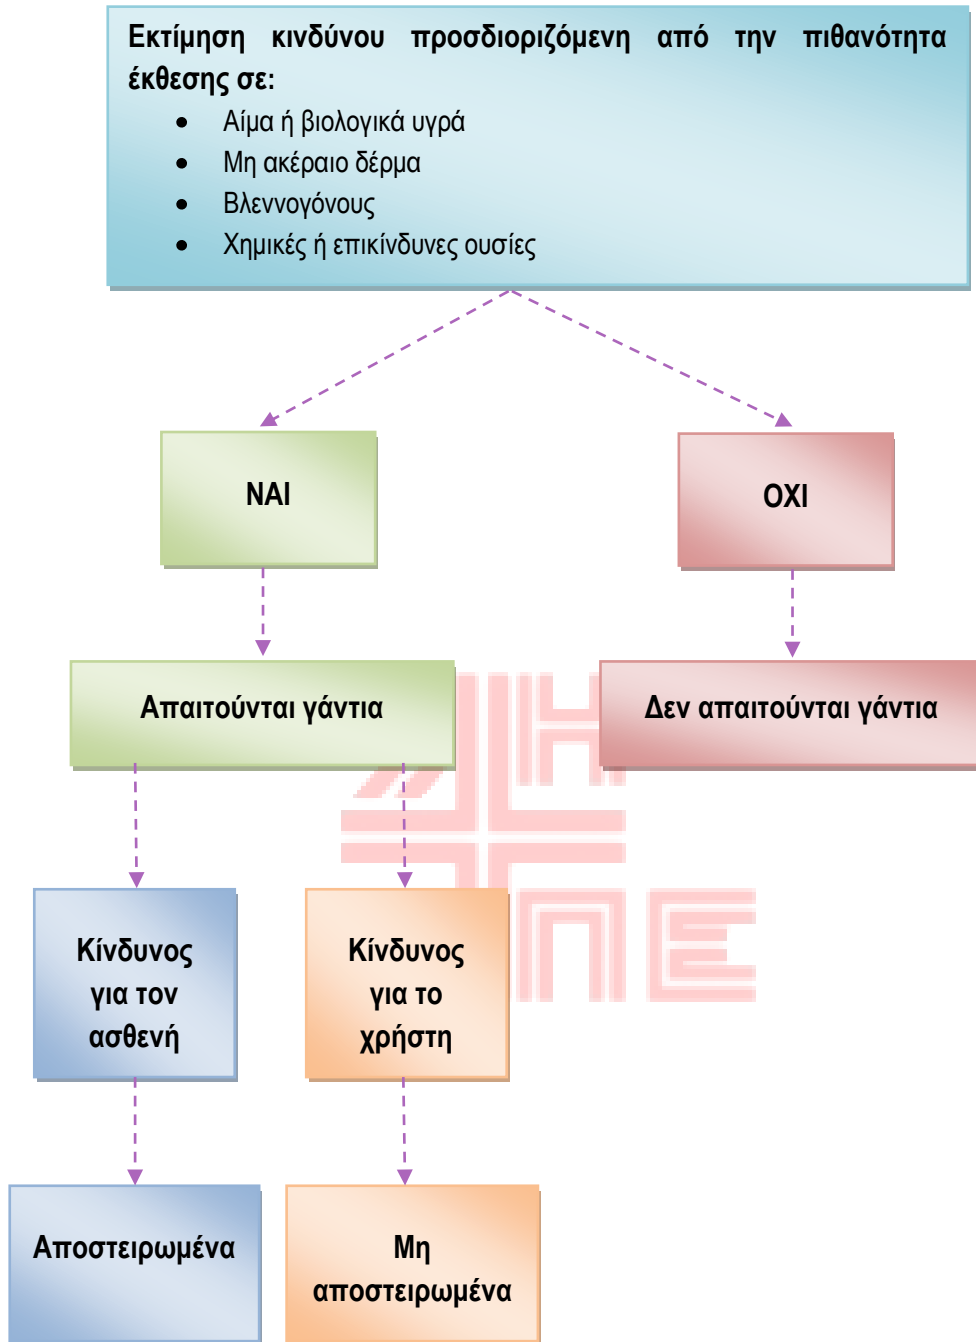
Εκτίμηση κινδύνου προσδιοριζόμενη από την πιθανότητα έκθεσης σε:

- Αίμα ή βιολογικά υγρά
- Μη ακέραιο δέρμα
- Βλεννογόνους
- Χημικές ή επικίνδυνες ουσίες

ΝΑΙ

ΟΧΙ

Απαιτούνται γάντια

Δεν απαιτούνται γάντια

Κίνδυνος για τον ασθενή

Κίνδυνος για το χρήστη

Αποστειρωμένα

Μη αποστειρωμένα